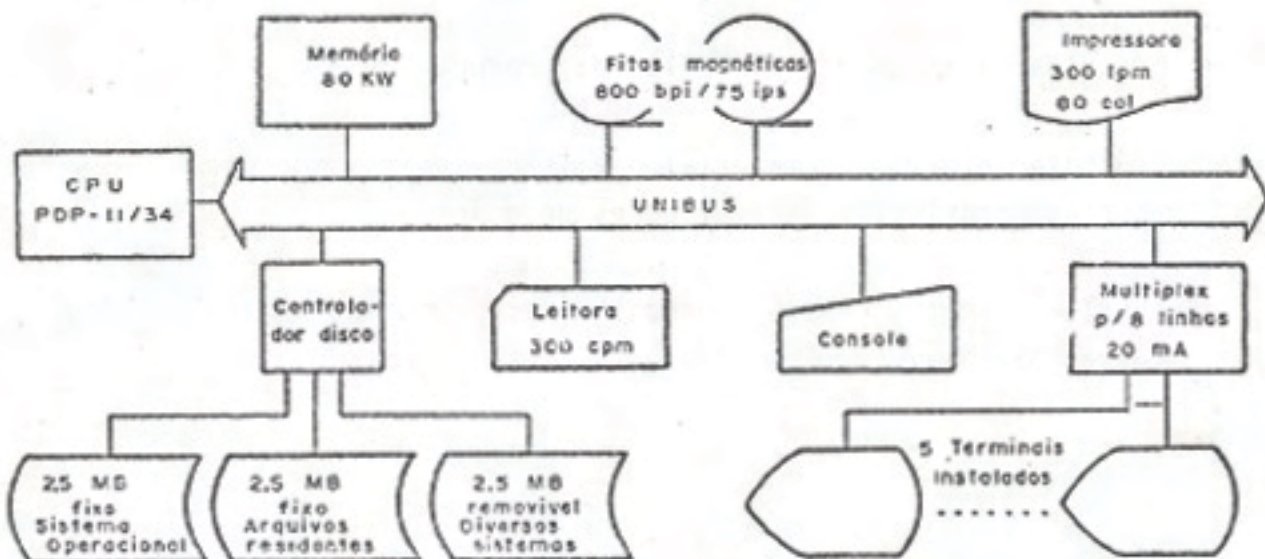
Memória
80 KW

Fitas magnéticas
800 bpi / 75 ips

Impressora
300 lpm
80 col

CPU
PDP-11/34

UNIBUS

Controlador disco

Leitora
300 cpm

Console

Multiplex
p/8 linhas
20 mA

2,5 MB
fixo
Sistema
Operacional

2,5 MB
fixo
Arquivos
residentes

2,5 MB
removivel
Diversos
sistemas

5 Terminais
instalados
.......